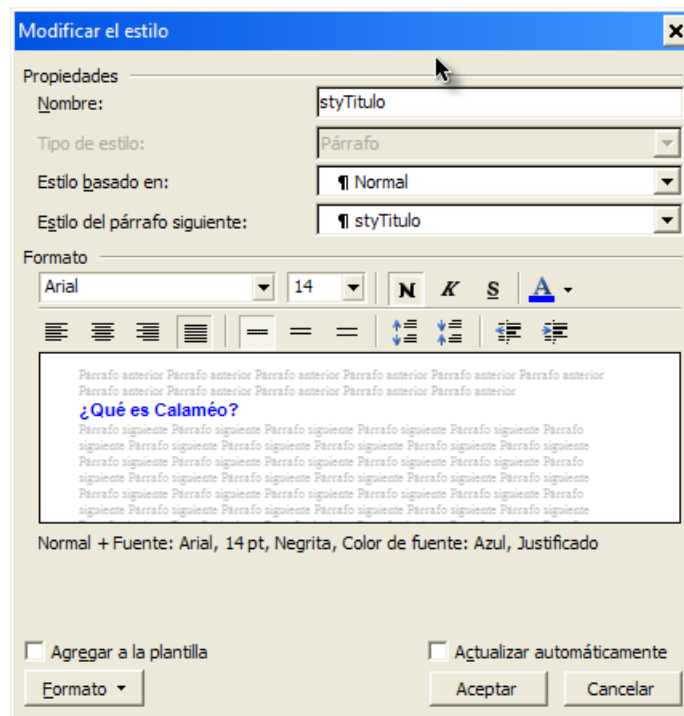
Modificar el estilo

Propiedades

Nombre: styTitulo

Tipo de estilo: Párrafo

Estilo basado en: ¶ Normal

Estilo del párrafo siguiente: ¶ styTitulo

Formato

Arial 14 N K S A

Párrafo anterior Párrafo anterior Párrafo anterior Párrafo anterior Párrafo anterior Párrafo anterior Párrafo anterior Párrafo anterior Párrafo anterior Párrafo anterior

¿Qué es Calaméo?

Párrafo siguiente Párrafo siguiente Párrafo siguiente Párrafo siguiente Párrafo siguiente Párrafo siguiente Párrafo siguiente Párrafo siguiente Párrafo siguiente Párrafo siguiente Párrafo siguiente Párrafo siguiente Párrafo siguiente Párrafo siguiente Párrafo siguiente Párrafo siguiente Párrafo siguiente Párrafo siguiente Párrafo siguiente Párrafo siguiente Párrafo siguiente Párrafo siguiente Párrafo siguiente Párrafo siguiente Párrafo siguiente Párrafo siguiente Párrafo siguiente Párrafo siguiente Párrafo siguiente Párrafo siguiente Párrafo siguiente Párrafo siguiente Párrafo siguiente Párrafo siguiente Párrafo siguiente

Normal + Fuente: Arial, 14 pt, Negrita, Color de fuente: Azul, Justificado

Agregar a la plantilla

Actualizar automáticamente

Formato

Aceptar

Cancelar